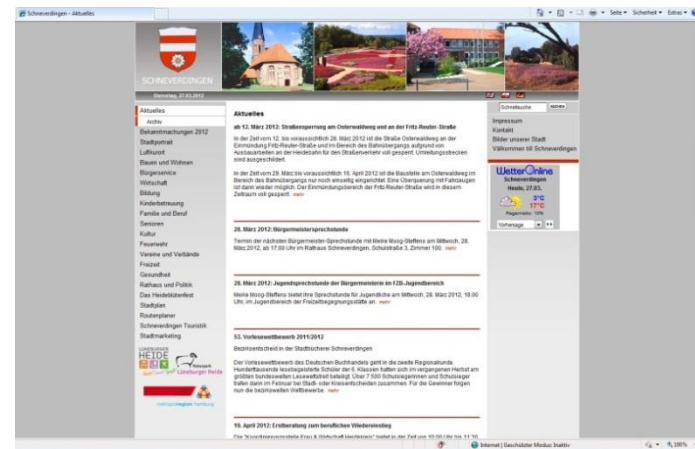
Schneverdingen - Aktuelles

Seite ▾ Sicherheit ▾ Extras ▾

SCHNEVERDINGEN

Dienstag, 27.03.2012

Aktuelles
Archiv
Bekanntmachungen 2012
Stadtportrait
Luftkurort
Bauen und Wohnen
Bürgerservice
Wirtschaft
Bildung
Kinderbetreuung
Familie und Beruf
Senioren
Kultur
Feuerwehr
Vereine und Verbände
Freizeit
Gesundheit
Rathaus und Politik
Das Heideblütenfest
Stadtplan
Routenplaner
Schneverdingen Touristik
Stadtmarketing

HEIDE
Lüneburger Heide

metropolregion hamburg

Aktuelles

ab 12. März 2012: Straßensperrung am Osterwaldweg und an der Fritz-Reuter-Straße

In der Zeit vom 12. bis voraussichtlich 26. März 2012 ist die Straße Osterwaldweg an der Einmündung Fritz-Reuter-Straße und im Bereich des Bahnübergangs aufgrund von Ausbauarbeiten an der Heidebahn für den Straßenverkehr voll gesperrt. Umleitungsstrecken sind ausgeschildert.

In der Zeit vom 29. März bis voraussichtlich 16. April 2012 ist die Baustelle am Osterwaldweg im Bereich des Bahnübergangs nur noch einseitig eingeengt. Eine Überquerung mit Fahrzeugen ist dann wieder möglich. Der Einmündungsbereich der Fritz-Reuter-Straße wird in diesem Zeitraum voll gesperrt. mehr

28. März 2012: Bürgermeistersprechstunde

Termin der nächsten Bürgermeister-Sprechstunde mit Meike Moog-Steffens am Mittwoch, 28. März 2012, ab 17.00 Uhr im Rathaus Schneverdingen, Schulstraße 3, Zimmer 100. mehr

28. März 2012: Jugendsprechstunde der Bürgermeisterin im FZB-Jugendbereich

Meike Moog-Steffens bietet ihre Sprechstunde für Jugendliche am Mittwoch, 28. März 2012, 18:00 Uhr, im Jugendbereich der Freizeitbegegnungsstätte an. mehr

53. Vorlesewettbewerb 2011/2012

Bezirksentscheid in der Stadtbücherei Schneverdingen

Der Vorlesewettbewerb des Deutschen Buchhandels geht in die zweite Regionalrunde. Hunderttausende lesebegeisterte Schüler der 6. Klassen hatten sich im vergangenen Herbst am größten bundesweiten Lesewettbewerb beteiligt. Über 7.500 Schulsiegerinnen und Schulsieger treffen dann im Februar bei Stadt- oder Kreisentscheiden aufeinander. Für die Gewinner folgen nun die bezirksweiten Wettbewerbe. mehr

16. April 2012: Erstberatung zum beruflichen Wiedereinstieg

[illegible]

Schnellsuche
suchen

Impressum
Kontakt
Bilder unserer Stadt
Välkommen till Schneverdingen

WetterOnline
Schneverdingen
Heute, 27.03.
3°C
17°C
Regenrisiko: 10%
Vorhersage

Internet | Geschützter Modus: Inaktiv
100%